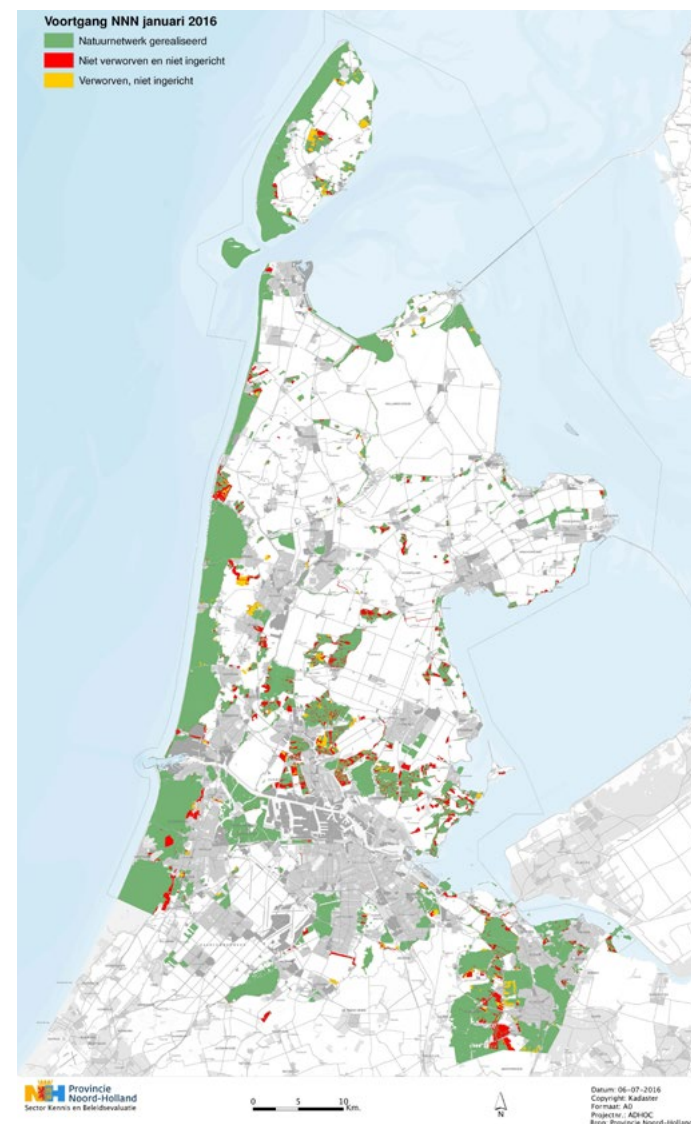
Voortgang NNN januari 2016
Natuurnetwerk gerealiseerd
Niet verworven en niet ingericht
Verworven, niet ingericht

NH Provincie Noord-Holland
Sector Kennis en Beleidsevaluatie

0 5 10 Km.

N

Datum: 06-07-2016
Copyright: Kadaster
Formaat: A0
Projectnr.: ADHOC
Bron: Provincie Noord-Holland